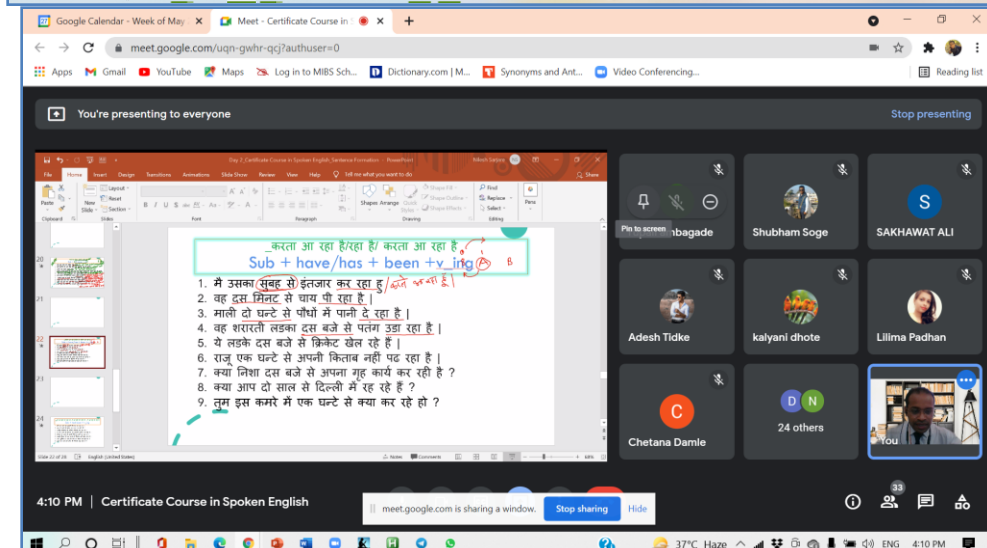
Google Calendar - Week of May
Meet - Certificate Course in
meet.google.com/uqn-gwhr-qcj?authuser=0
Apps Gmail YouTube Maps Log in to MIBS Sch... Dictionary.com | M... Synonyms and Ant... Video Conferencing... Reading list

You're presenting to everyone
Stop presenting

Day 2_Certificate Course in Spoken English_Sentence Formation - PowerPoint
File Home Insert Design Transitions Animations Slide Show Review View Help Tell me what you want to do Share
Paste New Slide Layout Reset Section Clipboard Slides Font Paragraph Shapes Arrange Quick Styles Shape Fill Shape Outline Shape Effects Drawing Find Replace Select Editing Pens

_करता आ रहा है/रहा है/ करता आ रहा है
Sub + have/has + been +v_ing
1. मैं उसका सुबह से इंतजार कर रहा हु
2. वह दस मिनट से चाय पी रहा है।
3. माली दो घन्टे से पौधों में पानी दे रहा है।
4. वह शरारती लडका दस बजे से पतंग उडा रहा है।
5. ये लड़के दस बजे से क्रिकेट खेल रहे हैं।
6. राजू एक घन्टे से अपनी किताब नहीं पढ रहा है।
7. क्या निशा दस बजे से अपना गृह कार्य कर रही है ?
8. क्या आप दो साल से दिल्ली में रह रहे हैं ?
9. तुम इस कमरे में एक घन्टे से क्या कर रहे हो ?

Slide 22 of 26 English (United States) Notes Comments

Pin to screen
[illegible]bagade
Shubham Soge
S
SAKHAWAT ALI
Adesh Tidke
kalyani dhote
Lilima Padhan
C
Chetana Damle
D N
24 others
You

4:10 PM | Certificate Course in Spoken English
meet.google.com is sharing a window. Stop sharing Hide
33

37°C Haze ENG 4:10 PM